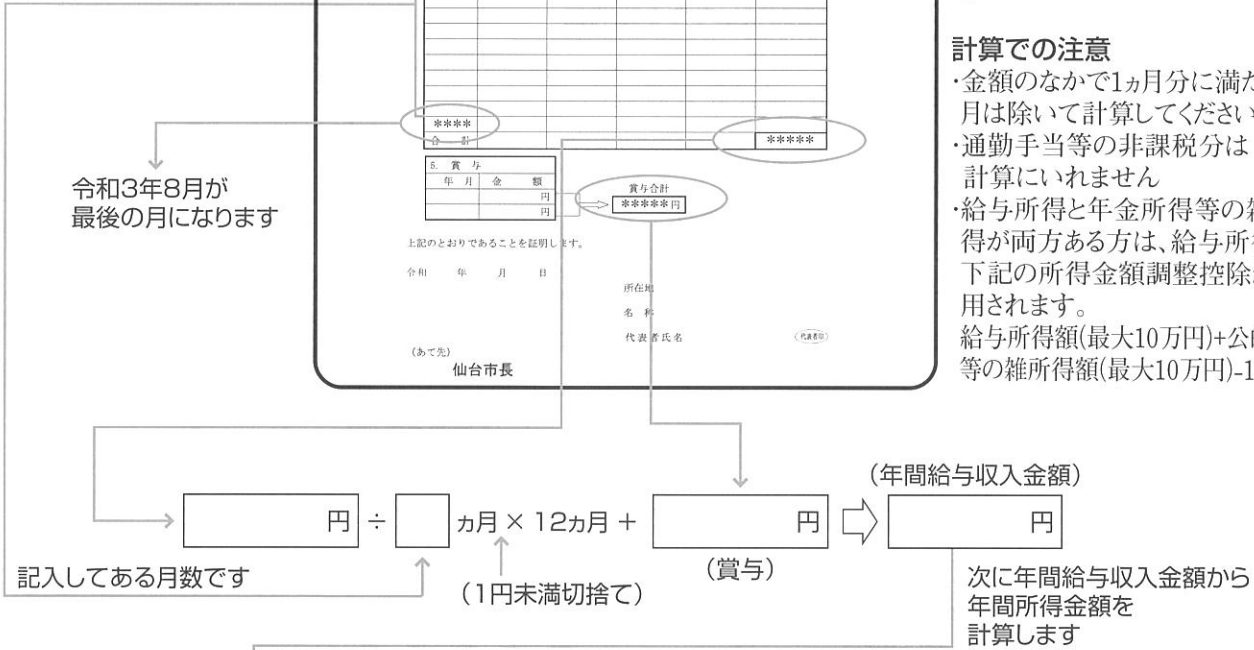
****
合　計
*****
6. 賞　与
| 年　月 | 金　額 |
|---|---|
| | 円 |
| | 円 |

賞与合計
*****円

上記のとおりであることを証明します。

令和　　年　　月　　日

所在地
名　称
代表者氏名
代表者印

(あて先)
仙台市長

令和3年8月が
最後の月になります

計算での注意
・金額のなかで1ヵ月分に満た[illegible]月は除いて計算してください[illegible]
・通勤手当等の非課税分は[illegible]計算にいれません
・給与所得と年金所得等の雑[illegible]得が両方ある方は、給与所得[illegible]下記の所得金額調整控除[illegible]用されます。
給与所得額(最大10万円)+公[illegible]等の雑所得額(最大10万円)-1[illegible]

円 ÷ ヵ月 × 12ヵ月 + 円 円
(年間給与収入金額)
記入してある月数です
(1円未満切捨て)
(賞与)
次に年間給与収入金額から
年間所得金額を
計算します